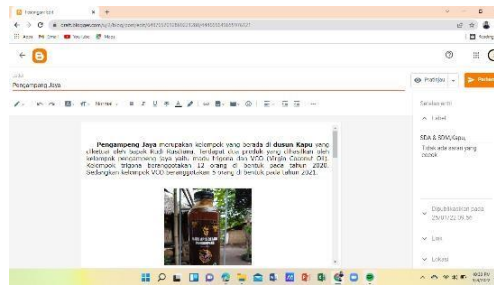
Pengampeng Jaya

Pratinjau

Label

SDA & SDM, Kapu, Tokoh serta warga yang peduli

Dipublikasikan pada 29/07/22 09.56

Pengampeng Jaya merupakan kelompok yang berada di dusun Kapu yang diketuai oleh bapak Rudi Kusdiana. Terdapat dua produk yang dihasilkan oleh kelompok pengampeng jaya yaitu madu Trigona dan VCO (Virgin Coconut Oil). Kelompok trigona beranggotakan 12 orang di bentuk pada tahun 2020. Sedangkan kelompok VCO beranggotakan 5 orang di bentuk pada tahun 2021.